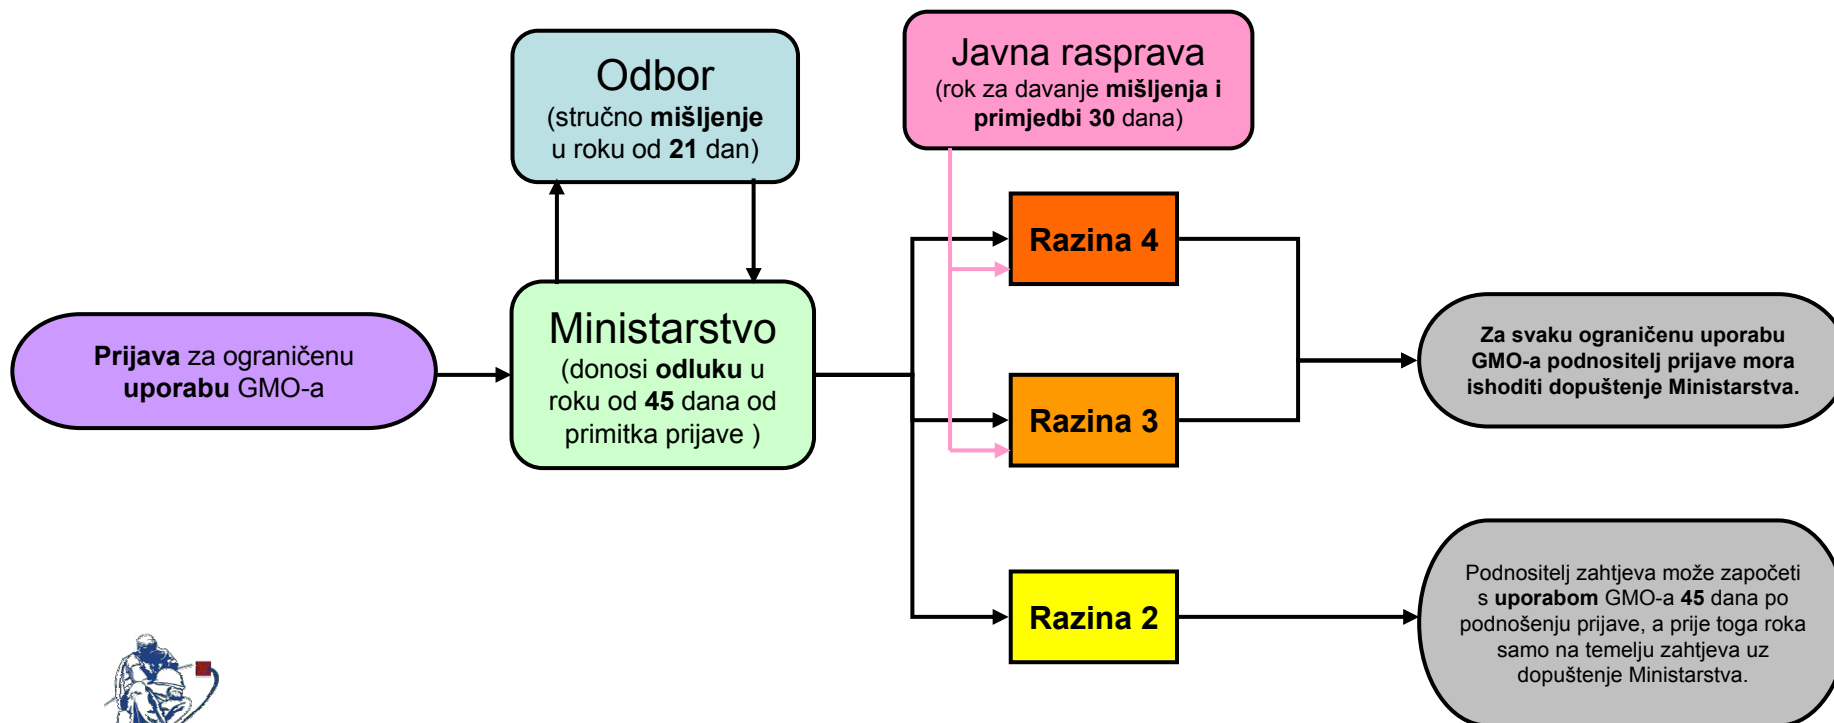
Odbor
(stručno **mišljenje** u roku od **21** dan)

Javna rasprava
(rok za davanje **mišljenja i primjedbi 30** dana)

**Prijava** za ograničenu **uporabu** GMO-a

Ministarstvo
(donosi **odluku** u roku od **45** dana od primitka prijave )

Razina 4

Razina 3

Razina 2

Za svaku ograničenu uporabu GMO-a podnositelj prijave mora ishoditi dopuštenje Ministarstva.

Podnositelj zahtjeva može započeti s **uporabom** GMO-a **45** dana po podnošenju prijave, a prije toga roka samo na temelju zahtjeva uz dopuštenje Ministarstva.